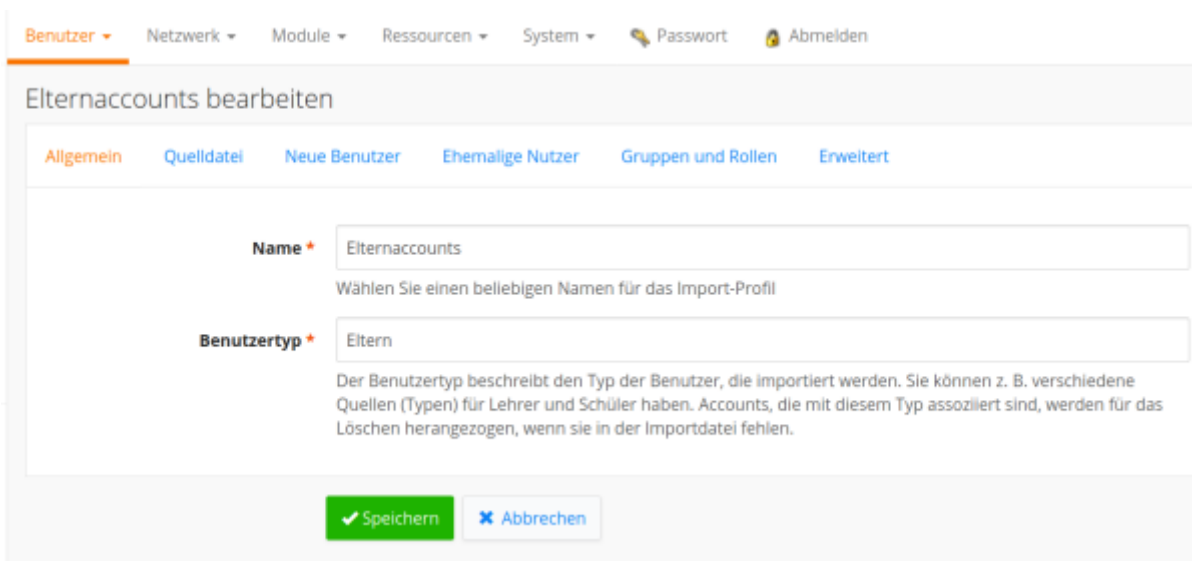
Benutzer ▾ Netzwerk ▾ Module ▾ Ressourcen ▾ System ▾ Passwort Abmelden

Elternaccounts bearbeiten

Allgemein Quelldatei Neue Benutzer Ehemalige Nutzer Gruppen und Rollen Erweitert

Name *
Elternaccounts
Wählen Sie einen beliebigen Namen für das Import-Profil

Benutzertyp *
Eltern
Der Benutzertyp beschreibt den Typ der Benutzer, die importiert werden. Sie können z. B. verschiedene Quellen (Typen) für Lehrer und Schüler haben. Accounts, die mit diesem Typ assoziiert sind, werden für das Löschen herangezogen, wenn sie in der Importdatei fehlen.

Speichern Abbrechen